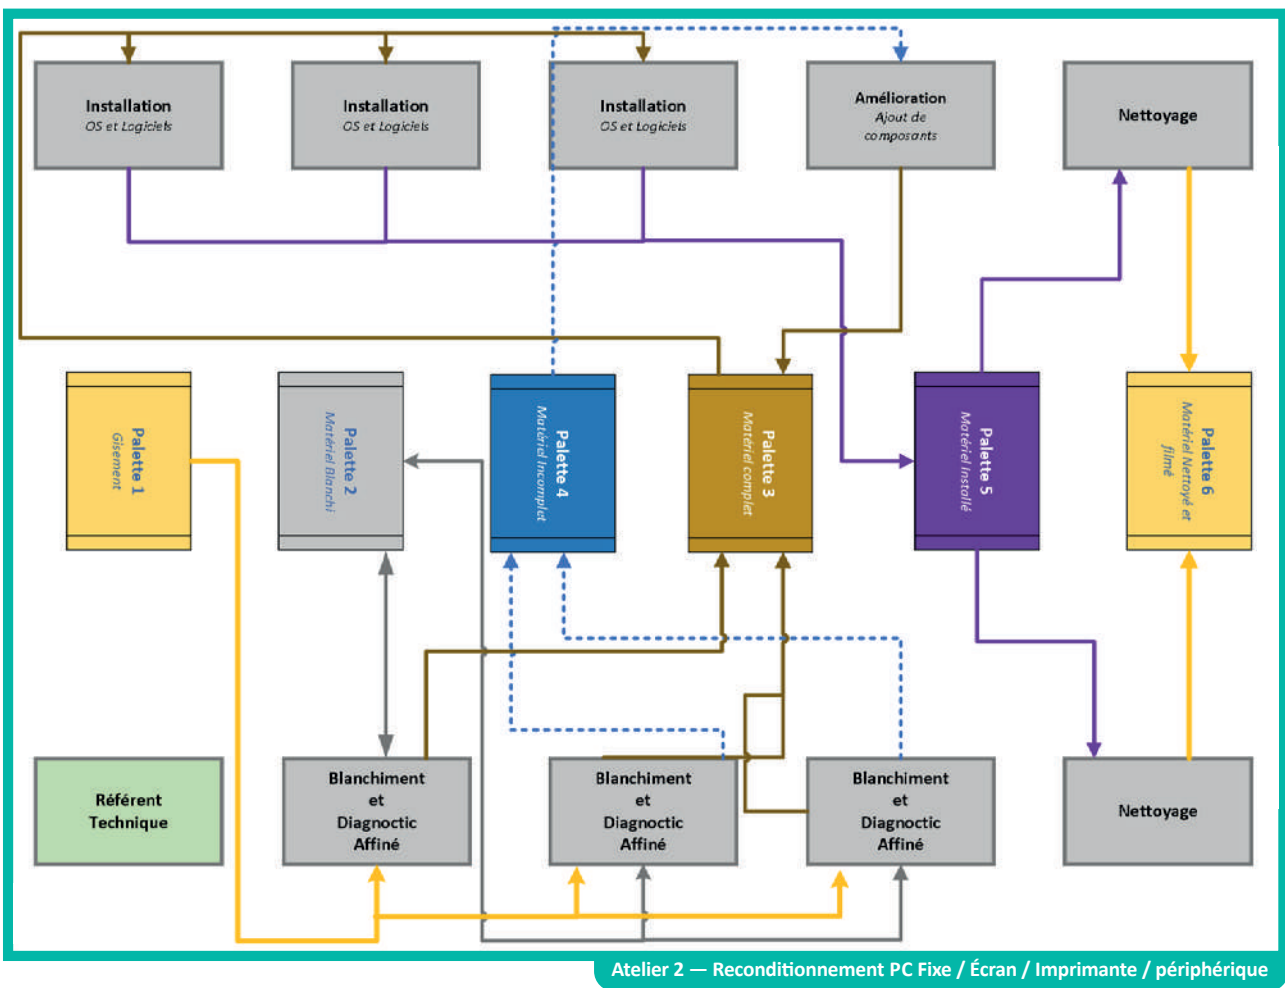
Installation
OS et Logiciels

Installation
OS et Logiciels

Installation
OS et Logiciels

Amélioration
Ajout de composants

Nettoyage

Palette 1
Gisement

Palette 2
Matériel Blanchi

Palette 4
Matériel Incomplet

Palette 3
Matériel complet

Palette 5
Matériel installé

Palette 6
Matériel Nettoyé et filmé

Référent Technique

Blanchiment et Diagnoctic Affiné

Blanchiment et Diagnoctic Affiné

Blanchiment et Diagnoctic Affiné

Nettoyage

Atelier 2 — Reconditionnement PC Fixe / Écran / Imprimante / périphérique